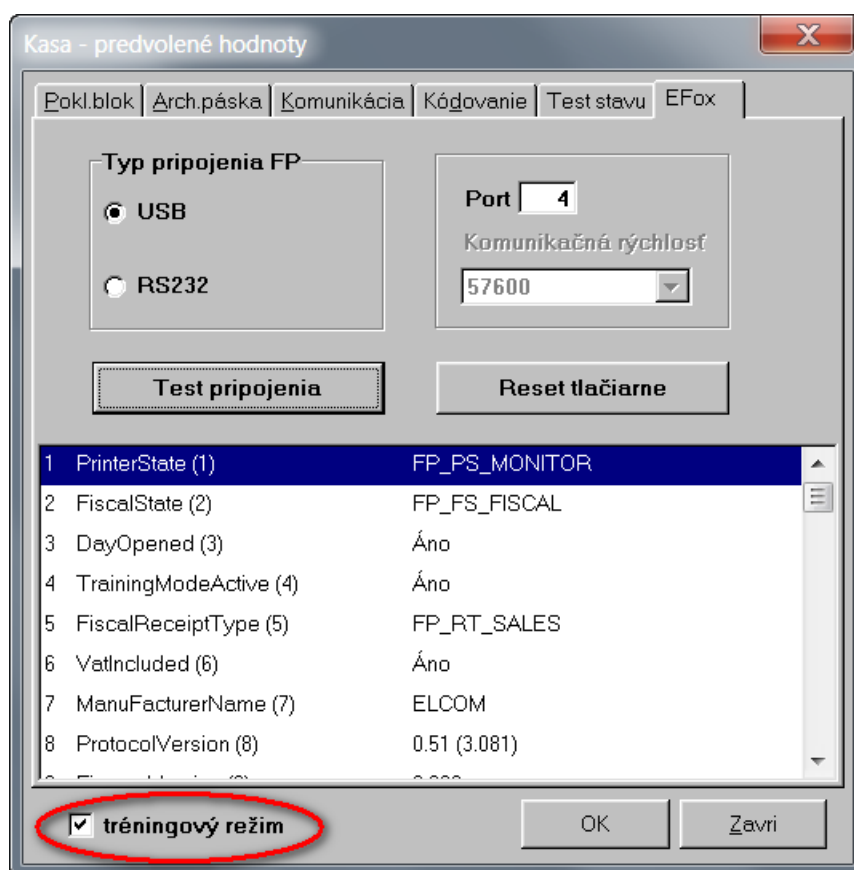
Kasa - predvolené hodnoty

Pokl.blok | Arch.páska | Komunikácia | Kódovanie | Test stavu | EFox

Typ pripojenia FP
USB
RS232

Port 4
Komunikačná rýchlosť
57600

Test pripojenia
Reset tlačiarne

| | | |
|---|---|---|
| 1 | PrinterState (1) | FP_PS_MONITOR |
| 2 | FiscalState (2) | FP_FS_FISCAL |
| 3 | DayOpened (3) | Áno |
| 4 | TrainingModeActive (4) | Áno |
| 5 | FiscalReceiptType (5) | FP_RT_SALES |
| 6 | VatIncluded (6) | Áno |
| 7 | ManuFacturerName (7) | ELCOM |
| 8 | ProtocolVersion (8) | 0.51 (3.081) |
| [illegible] | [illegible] | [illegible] |

tréningový režim
OK
Zavri